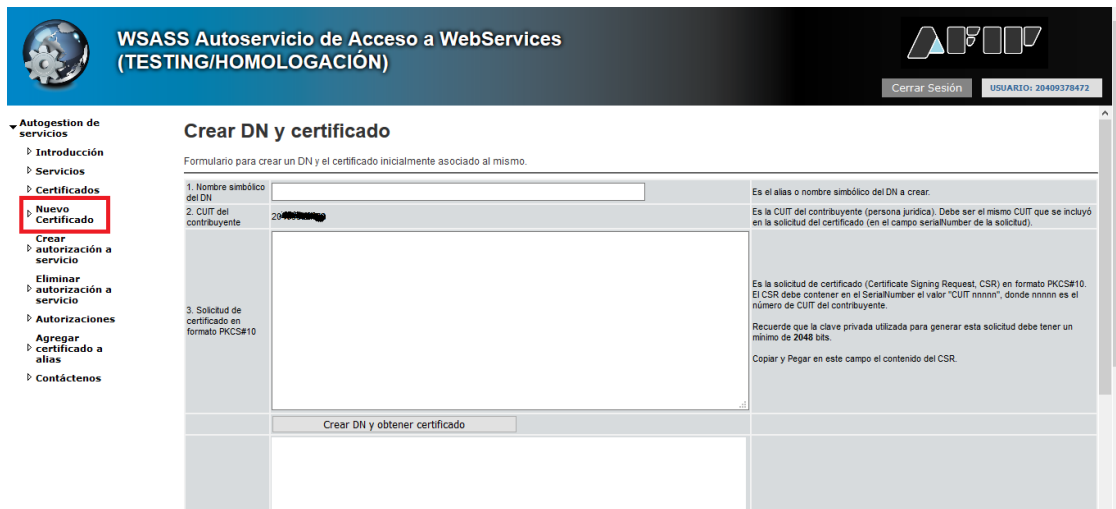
WSASS Autoservicio de Acceso a WebServices (TESTING/HOMOLOGACIÓN)

AFIP

Cerrar Sesión

USUARIO: 20409378472

Autogestion de servicios

Introducción

Servicios

Certificados

Nuevo Certificado

Crear autorización a servicio

Eliminar autorización a servicio

Autorizaciones

Agregar certificado a alias

Contáctenos

Crear DN y certificado

Formulario para crear un DN y el certificado inicialmente asociado al mismo.

| | | |
|---|---|---|
| 1. Nombre simbólico del DN | | Es el alias o nombre simbólico del DN a crear. |
| 2. CUIT del contribuyente | 20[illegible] | Es la CUIT del contribuyente (persona jurídica). Debe ser el mismo CUIT que se incluyó en la solicitud del certificado (en el campo serialNumber de la solicitud). |
| 3. Solicitud de certificado en formato PKCS#10 | | Es la solicitud de certificado (Certificate Signing Request, CSR) en formato PKCS#10. El CSR debe contener en el SerialNumber el valor "CUIT nnnnn", donde nnnnn es el número de CUIT del contribuyente. Recuerde que la clave privada utilizada para generar esta solicitud debe tener un mínimo de 2048 bits. Copiar y Pegar en este campo el contenido del CSR. |
| | Crear DN y obtener certificado | |